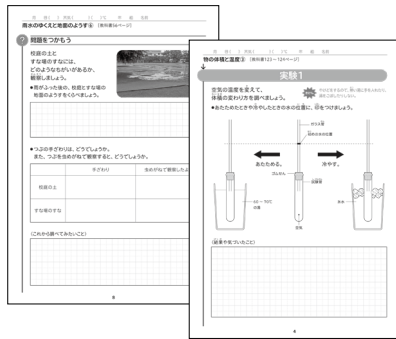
年　組　氏名　月　日　天気　気温
雨水のゆくえと地面のようす①　[教科書96ページ]

問題をつかもう

校庭の土と
すな場のすなには、
どのようなちがいがあるか、
観察しましょう。

●雨がふった後の、校庭とすな場の地面のようすをくらべましょう。

●つぶの手ざわりは、どうでしょうか。
また、つぶを虫めがねで観察すると、どうでしょうか。

| | 手ざわり | 虫めがねで観察したようす |
|---|---|---|
| 校庭の土 | | |
| すな場のすな | | |

（これから調べてみたいこと）

8

年　組　氏名　月　日　天気　気温
物の体積と温度②　[教科書123～124ページ]

実験1

空気の温度を変えて、
体積の変わり方を調べましょう。

●あたためたときや冷やしたときの水の位置に、印をつけましょう。

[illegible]

あたためる。　冷やす。

ゴムせん　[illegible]　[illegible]

（結果を見ていたこと）

9